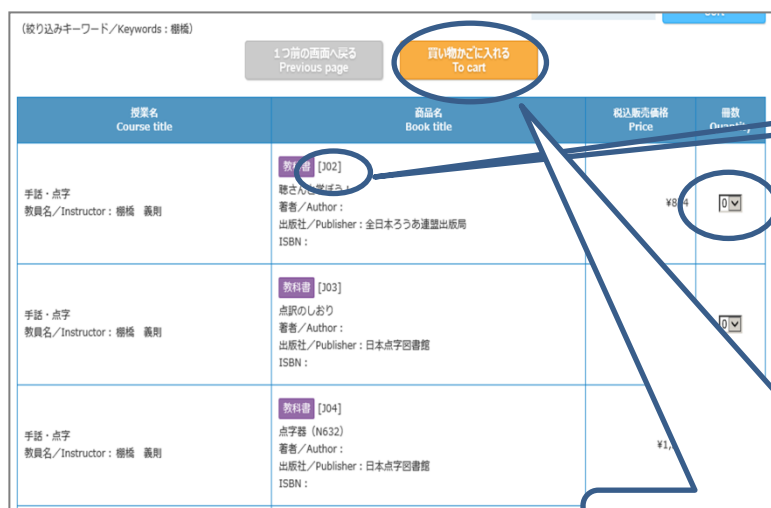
(絞り込みキーワード／Keywords：棚橋)

1つ前の画面へ戻る
Previous page

買い物かごに入れる
To cart

| 授業名 Course title | 商品名 Book title | 税込販売価格 Price | 冊数 Quantity |
|---|---|---|---|
| 手話・点字 教員名／Instructor：棚橋　義則 | 教科書 [J02] 聴さん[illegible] 著者／Author： 出版社／Publisher：全日本ろうあ連盟出版局 ISBN： | ¥8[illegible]4 | 0 |
| 手話・点字 教員名／Instructor：棚橋　義則 | 教科書 [J03] 点訳のしおり 著者／Author： 出版社／Publisher：日本点字図書館 ISBN： | | 0 |
| 手話・点字 教員名／Instructor：棚橋　義則 | 教科書 [J04] 点字器（N632） 著者／Author： 出版社／Publisher：日本点字図書館 ISBN： | ¥1,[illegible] | |